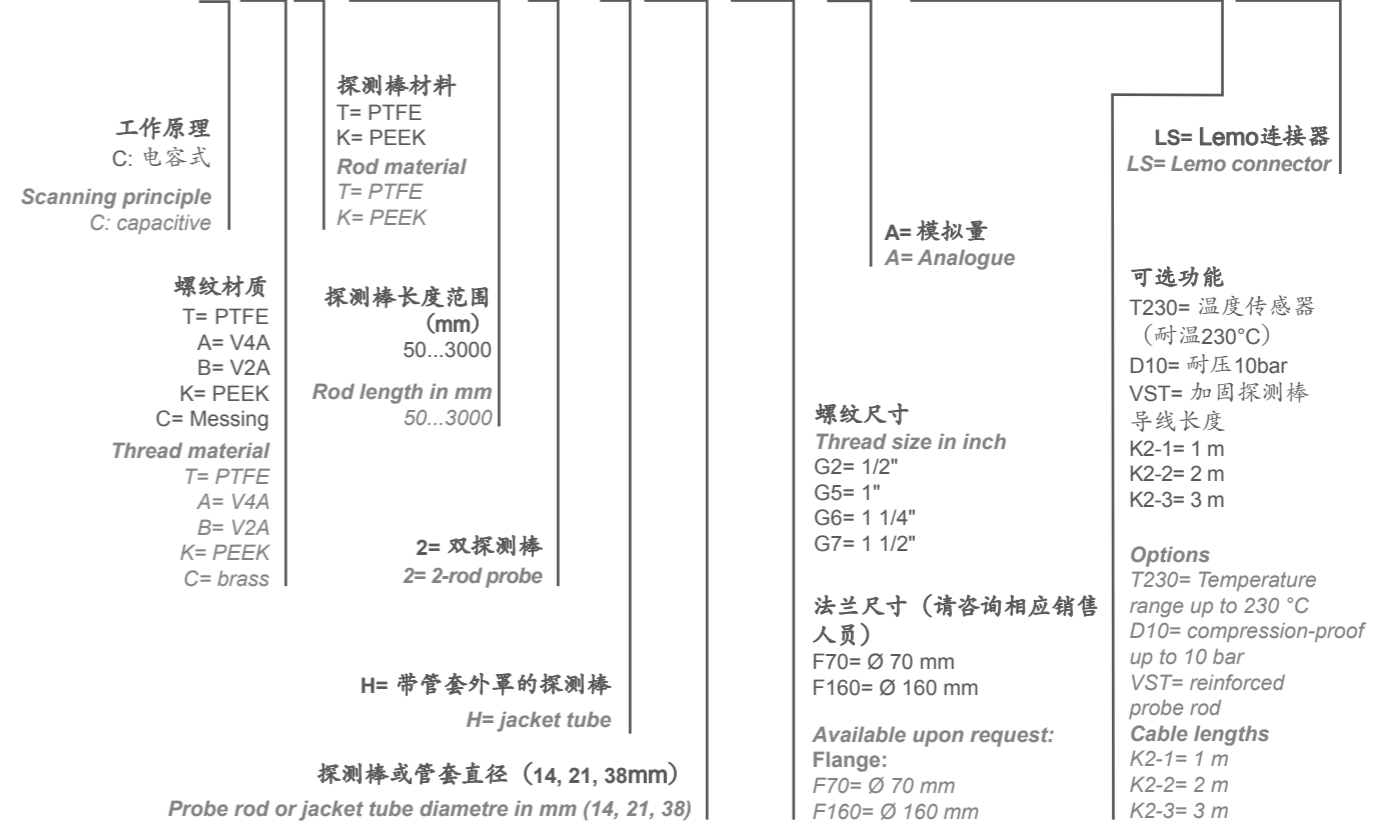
工作原理
C: 电容式

Scanning principle
C: capacitive

螺纹材质
T= PTFE
A= V4A
B= V2A
K= PEEK
C= Messing

Thread material
T= PTFE
A= V4A
B= V2A
K= PEEK
C= brass

探测棒材料
T= PTFE
K= PEEK

Rod material
T= PTFE
K= PEEK

探测棒长度范围（mm）
50...3000

Rod length in mm
50...3000

2= 双探测棒
2= 2-rod probe

H= 带管套外罩的探测棒
H= jacket tube

探测棒或管套直径（14, 21, 38mm）
Probe rod or jacket tube diametre in mm (14, 21, 38)

A= 模拟量
A= Analogue

螺纹尺寸
Thread size in inch
G2= 1/2"
G5= 1"
G6= 1 1/4"
G7= 1 1/2"

法兰尺寸（请咨询相应销售人员）
F70= Ø 70 mm
F160= Ø 160 mm

Available upon request:
Flange:
F70= Ø 70 mm
F160= Ø 160 mm

LS= Lemo连接器
LS= Lemo connector

可选功能
T230= 温度传感器（耐温230°C）
D10= 耐压10bar
VST= 加固探测棒
导线长度
K2-1= 1 m
K2-2= 2 m
K2-3= 3 m

Options
T230= Temperature range up to 230 °C
D10= compression-proof up to 10 bar
VST= reinforced probe rod
Cable lengths
K2-1= 1 m
K2-2= 2 m
K2-3= 3 m